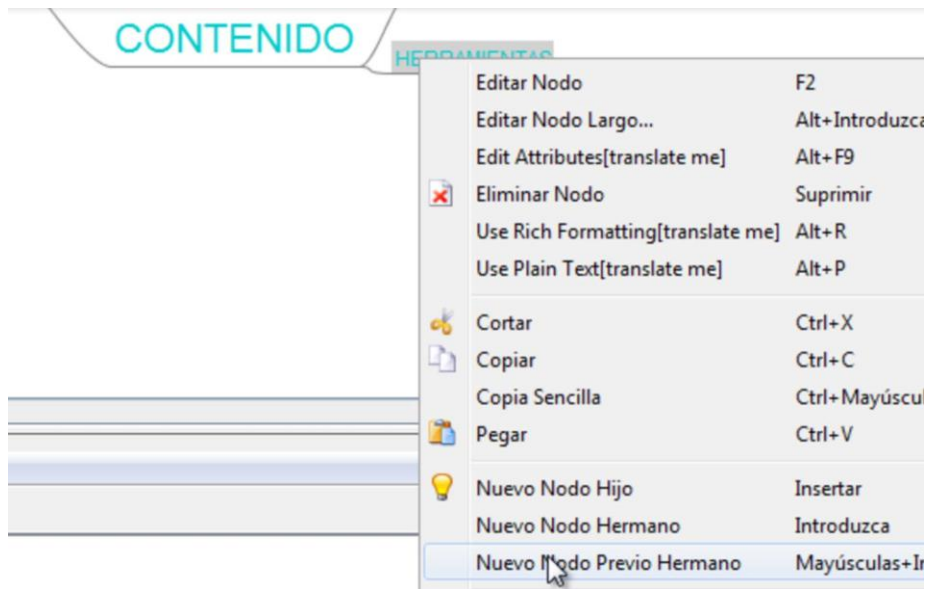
CONTENIDO

HERRAMIENTAS

| | |
|---|---|
| Editar Nodo | F2 |
| Editar Nodo Largo... | Alt+Introduzca |
| Edit Attributes[translate me] | Alt+F9 |
| Eliminar Nodo | Suprimir |
| Use Rich Formatting[translate me] | Alt+R |
| Use Plain Text[translate me] | Alt+P |
| Cortar | Ctrl+X |
| Copiar | Ctrl+C |
| Copia Sencilla | Ctrl+Mayúscul |
| Pegar | Ctrl+V |
| Nuevo Nodo Hijo | Insertar |
| Nuevo Nodo Hermano | Introduzca |
| Nuevo Nodo Previo Hermano | Mayúsculas+I |